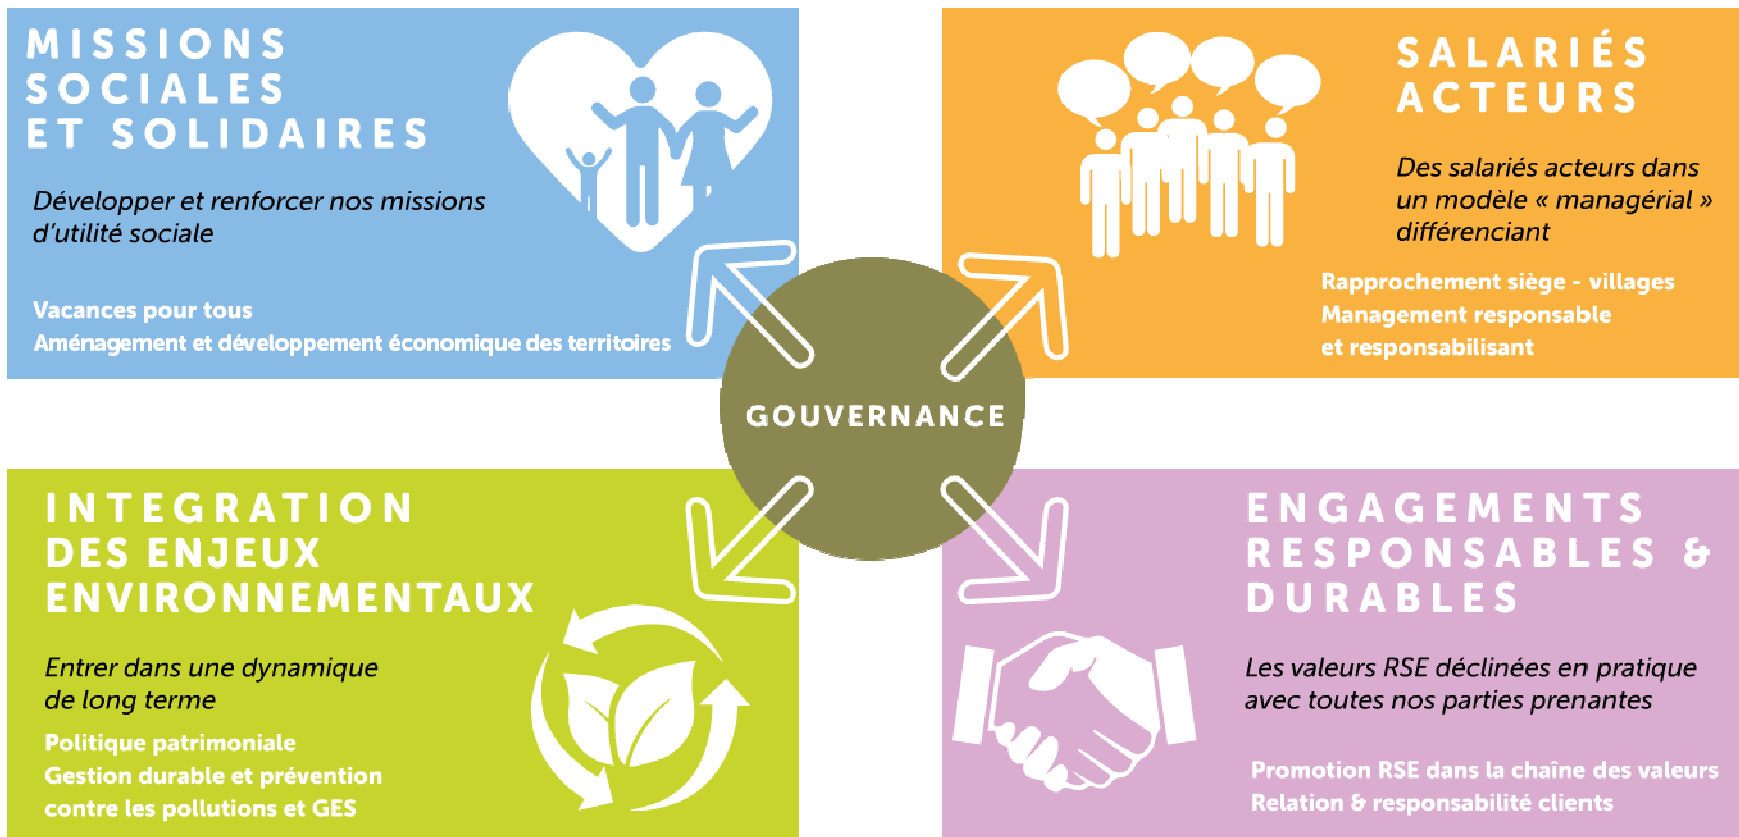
MISSIONS SOCIALES ET SOLIDAIRES

Développer et renforcer nos missions d'utilité sociale

Vacances pour tous
Aménagement et développement économique des territoires

SALARIÉS ACTEURS

Des salariés acteurs dans un modèle « managérial » différenciant

Rapprochement siège - villages
Management responsable et responsabilisant

GOUVERNANCE

INTEGRATION DES ENJEUX ENVIRONNEMENTAUX

Entrer dans une dynamique de long terme

Politique patrimoniale
Gestion durable et prévention contre les pollutions et GES

ENGAGEMENTS RESPONSABLES & DURABLES

Les valeurs RSE déclinées en pratique avec toutes nos parties prenantes

Promotion RSE dans la chaîne des valeurs
Relation & responsabilité clients